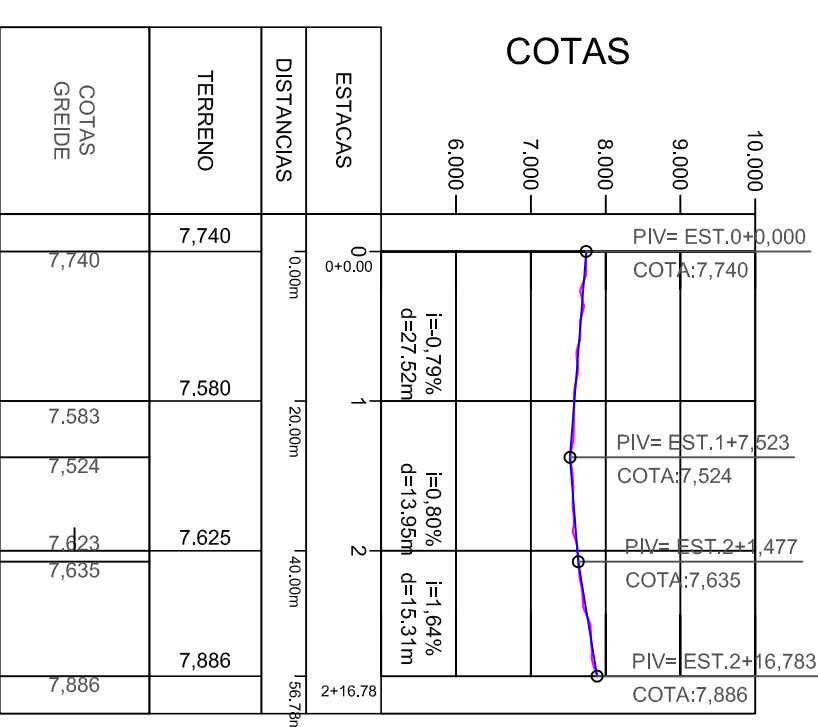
COTAS GREIDE

TERRENO

DISTANCIAS

ESTACAS

COTAS

6.000
7.000
8.000
9.000
10.000

7,740
7,740
0.00m
0
0+0.00
PIV= EST.0+0,000
COTA:7,740

i=-0,79%
d=27.52m

7.580
7.583
1
20.00m
PIV= EST.1+7,523
COTA:7,524
7,524

i=0,80%
d=13.95m

7.623
7.625
7,635
2
40.00m
PIV= EST.2+1,477
COTA:7,635

i=1,64%
d=15.31m

7,886
7,886
56.78m
2+16.78
PIV= EST.2+16,783
COTA:7,886